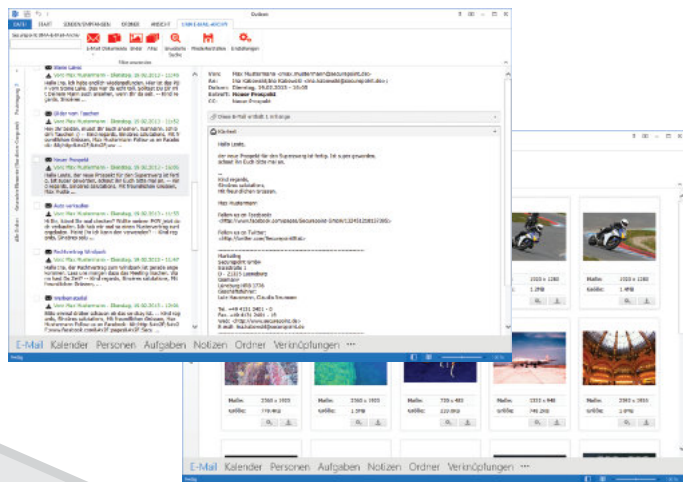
Outlook

DATEI START SENDEN/EMPFANGEN ORDNER ANSICHT CORE E-MAIL ARCHIV

E-Mail Dokumente Links Bilder Filter Erweiterte Suche Wiederherstellen Einstellungen

Filter anwenden

Meine Liebe
Von: Max Mustermann - Dienstag, 26.02.2013 - 16:41

Bilder vom Tauchen
Von: Max Mustermann - Dienstag, 26.02.2013 - 13:52

Neues Projekt
Von: Max Mustermann - Dienstag, 26.02.2013 - 13:06
Hallo Leute, der neue Projekt für den Supersonig ist fertig.

Auto verkaufen
Von: Max Mustermann - Dienstag, 26.02.2013 - 11:55

Rechnung Urlaub
Von: Max Mustermann - Dienstag, 26.02.2013 - 11:47

Weihnachtsfeier
Von: Max Mustermann - Dienstag, 26.02.2013 - 10:06

Von: Max Mustermann
An:
Datum: Dienstag, 26.02.2013 - 13:06
Betreff: Neues Projekt
CC: Neues Projekt

Diese E-Mail enthält 1 Anhänge

Hallo Leute,

der neue Projekt für den Supersonig ist fertig. Ich sage gewonnen.

Viel Spaß.

Max Mustermann

Folgen sie uns auf Facebook:

Folgen sie uns auf Twitter:

Marketing
Securepoint GmbH
Salzstraße 1
D - 21335 Lüneburg

E-Mail Kalender Personen Aufgaben Notizen Ordner Verknüpfungen ···

Maße: 1920 x 1200
Größe: 1.2MB

Maße: 2560 x 1600
Größe: 778.9KB

Maße: 2560 x 1600
Größe: 996.3KB

Maße: 720 x 480
Größe: 290.3KB

Maße: 1280 x 960
Größe: 749.1KB

Maße: 1920 x 1200
Größe: 2.0MB

E-Mail Kalender Personen Aufgaben Notizen Ordner Verknüpfungen ···